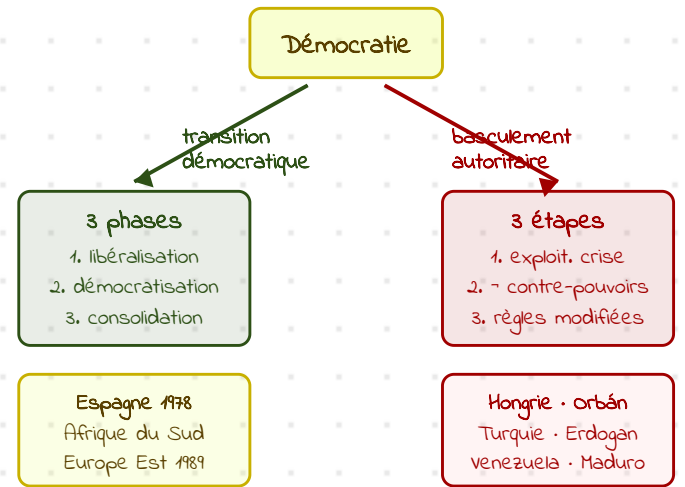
Démocratie

transition démocratique

basculement autoritaire

3 phases
1. libéralisation
2. démocratisation
3. consolidation

3 étapes
1. exploit. crise
2. ¬ contre-pouvoirs
3. règles modifiées

Espagne 1978
Afrique du Sud
Europe Est 1989

Hongrie · Orbán
Turquie · Erdogan
Venezuela · Maduro